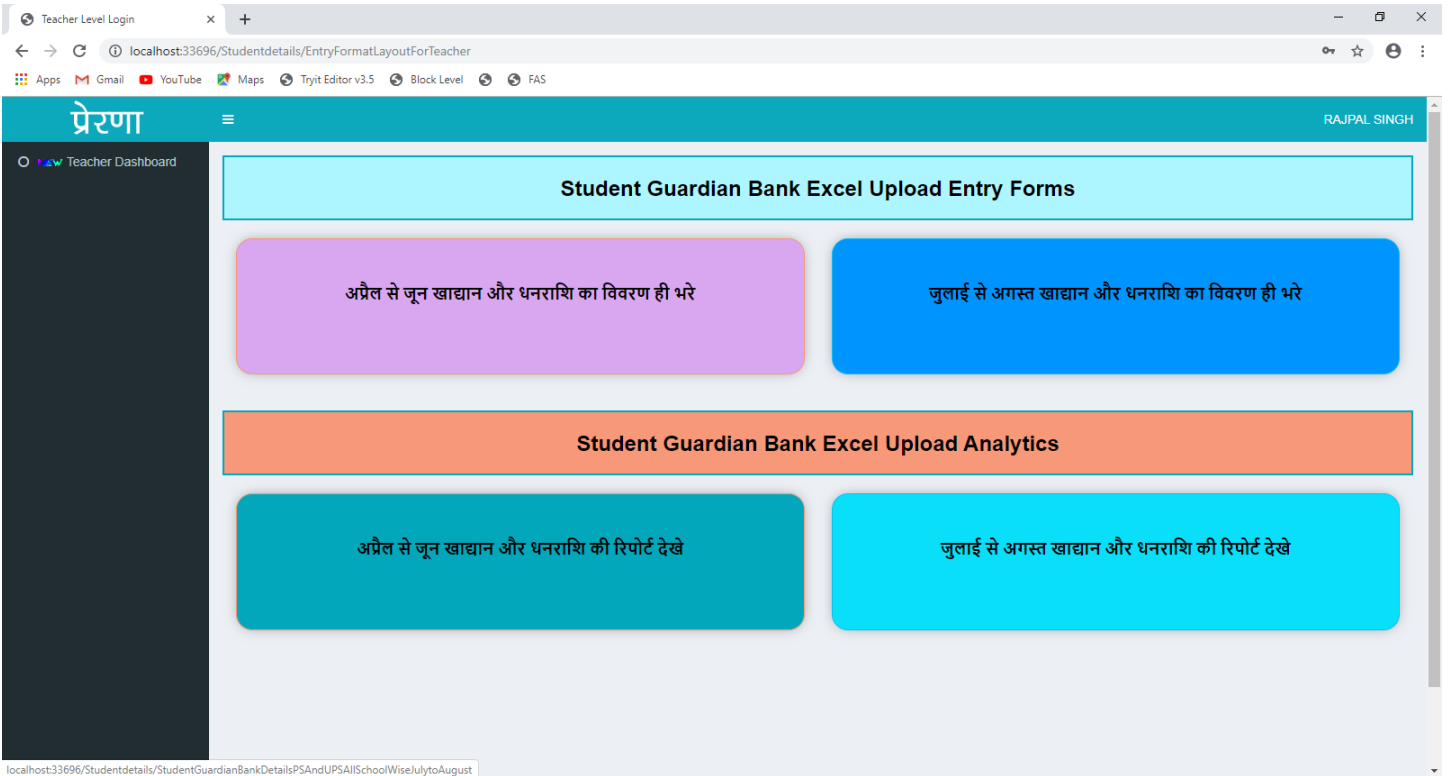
Teacher Level Login
×
+
localhost:33696/Studentdetails/EntryFormatLayoutForTeacher
Apps Gmail YouTube Maps Tryit Editor v3.5 Block Level FAS

प्रेरणा
RAJPAL SINGH
NEW Teacher Dashboard

Student Guardian Bank Excel Upload Entry Forms

अप्रैल से जून खाद्यान और धनराशि का विवरण ही भरे

जुलाई से अगस्त खाद्यान और धनराशि का विवरण ही भरे

Student Guardian Bank Excel Upload Analytics

अप्रैल से जून खाद्यान और धनराशि की रिपोर्ट देखे

जुलाई से अगस्त खाद्यान और धनराशि की रिपोर्ट देखे

localhost:33696/Studentdetails/StudentGuardianBankDetailsPSAndUPSAllSchoolWiseJulytoAugust